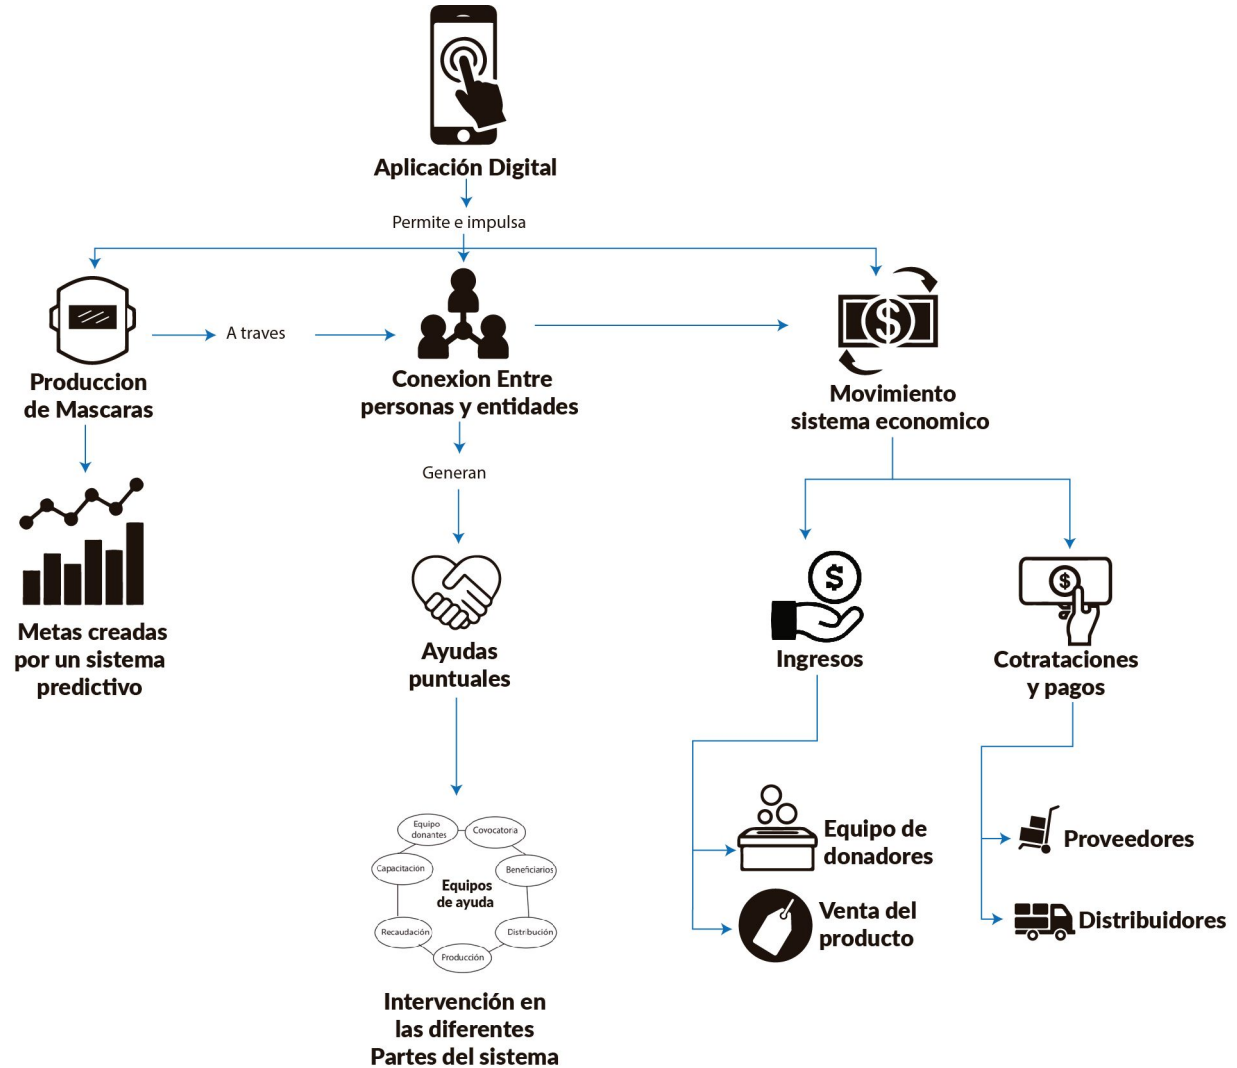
Aplicación Digital

Permite e impulsa

Produccion de Mascaras

A traves

Conexion Entre personas y entidades

Movimiento sistema economico

Metas creadas por un sistema predictivo

Generan

Ayudas puntuales

Ingresos

Cotrataciones y pagos

Equipo donantes

Covocatoria

Capacitacion

Beneficiarios

Equipos de ayuda

Recaudación

Distribución

Producción

Intervención en las diferentes Partes del sistema

Equipo de donadores

Venta del producto

Proveedores

Distribuidores